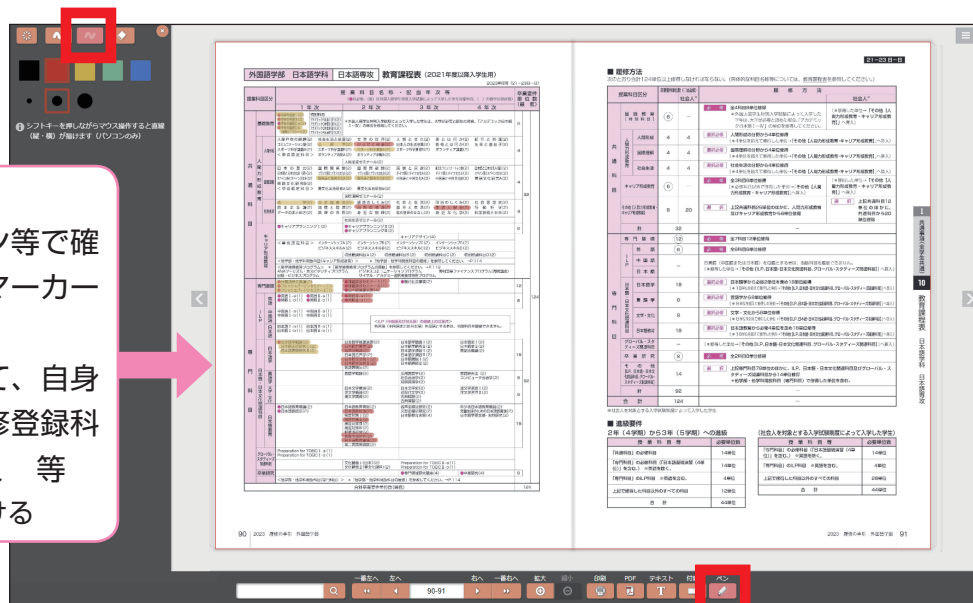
シフトキーを押しながらマウス操作すると直線（縦・横）が描けます（パソコンのみ）

ン等で確
マーカー

て、自身
修登録科
、等
ける

外国語学部　日本語学科　日本語専攻　教育課程表（2021年度以降入学生用）

■ 履修方法

21-23日-日

■ 進級要件

2年（4学期）から3年（5学期）への進級

90　2023　履修の手引　外国語学部

2023　履修の手引　外国語学部　91

10

教育課程表

日本語学科　日本語専攻

一番左へ　左へ　90-91　右へ　一番右へ　拡大　縮小　印刷　PDF　テキスト　付箋　ペン